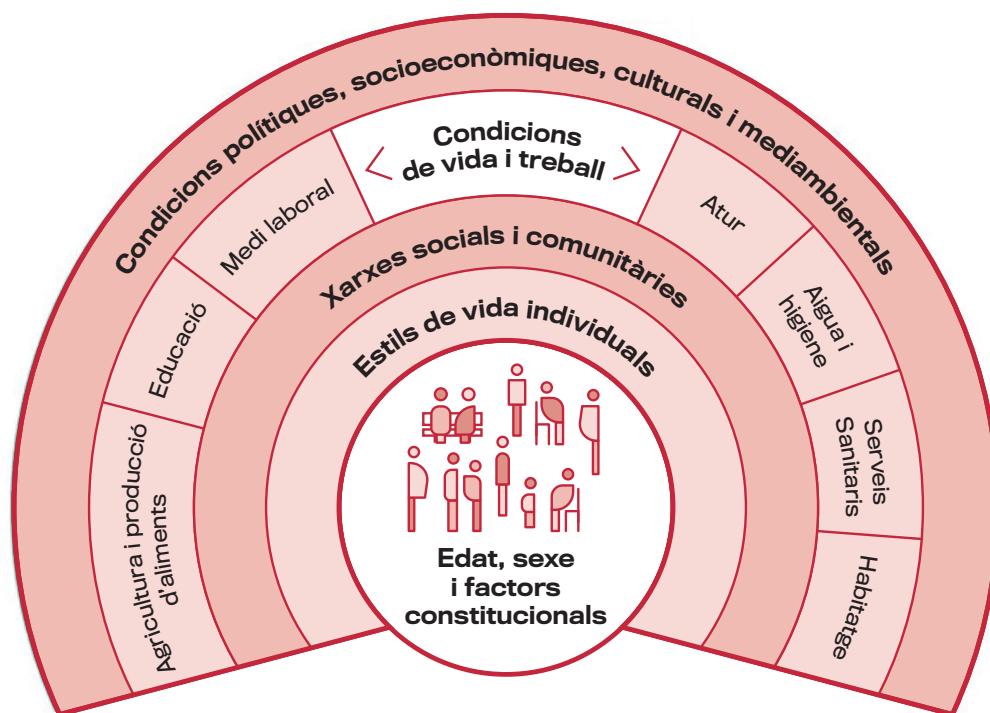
Condicions polítiques, socioeconòmiques, culturals i mediambientals

Condicions de vida i treball

Medi laboral

Educació

Agricultura i producció d'aliments

Atur

Aigua i higiene

Serveis Sanitaris

Habitatge

Xarxes socials i comunitàries

Estils de vida individuals

Edat, sexe i factors constitucionals